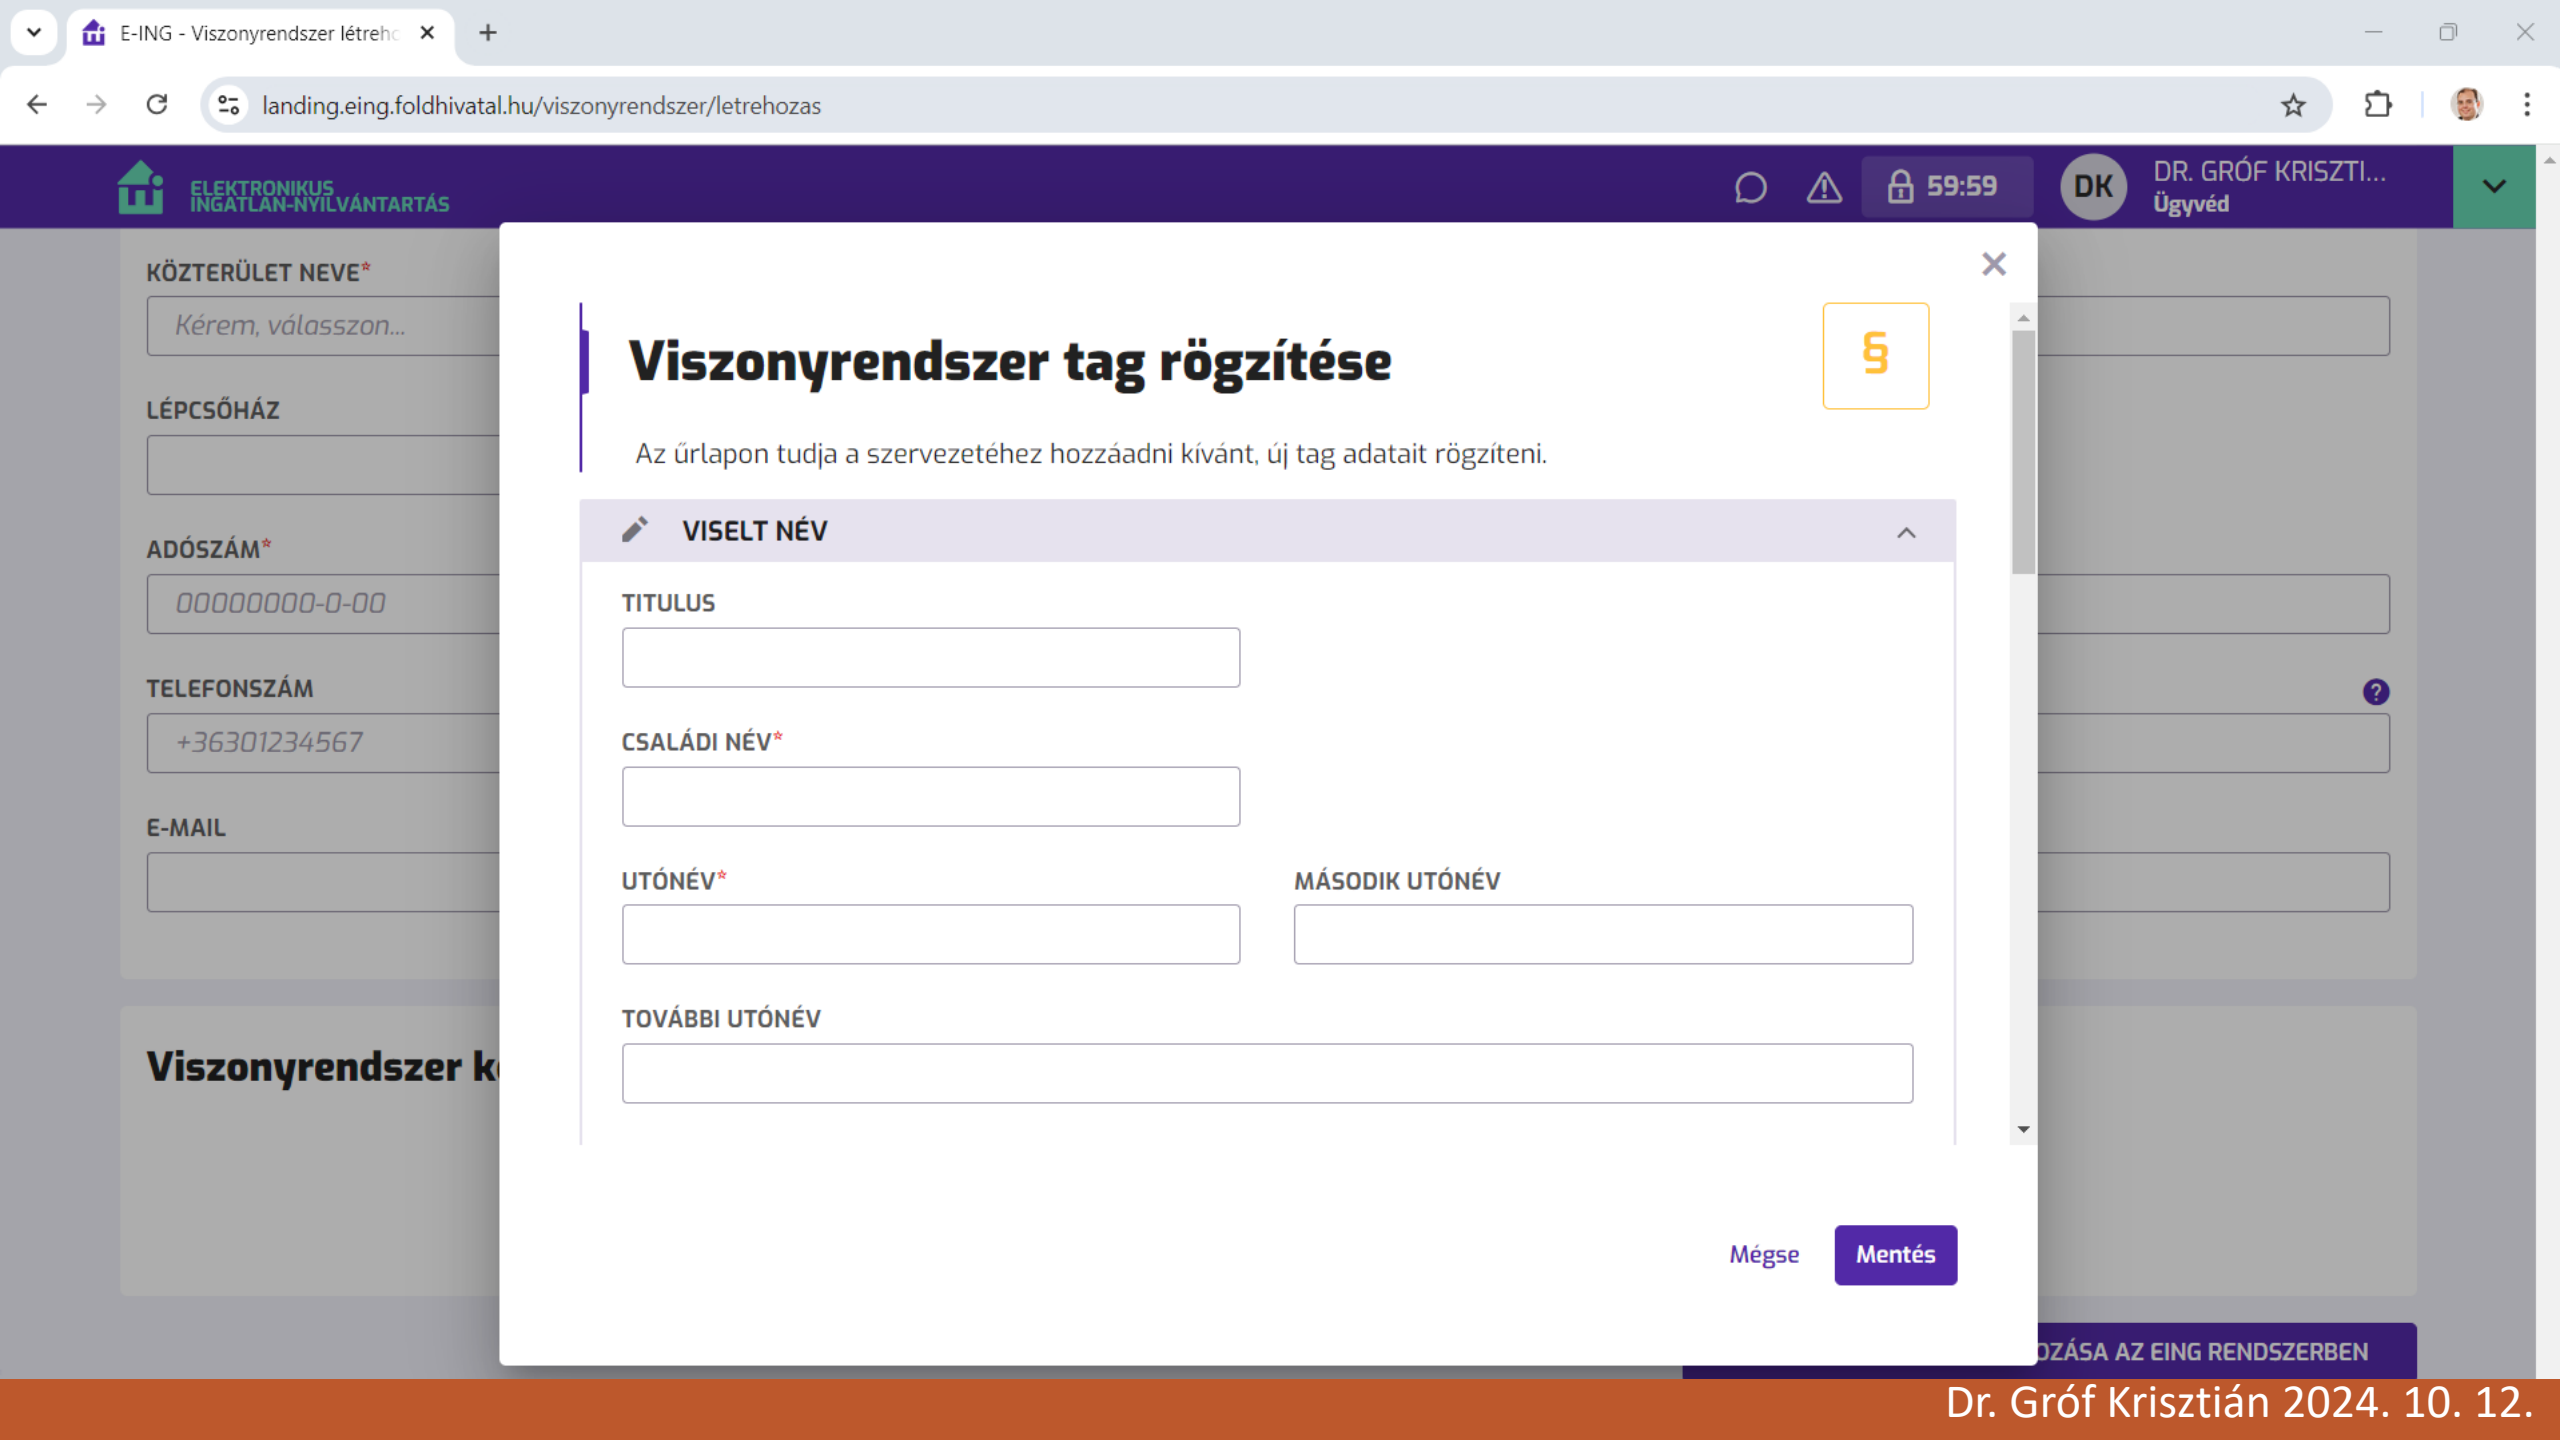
E-ING - Viszonyrendszer létreh

landing.eing.foldhivatal.hu/viszonyrendszer/letrehozas

ELEKTRONIKUS INGATLAN-NYILVÁNTARTÁS

59:59

DK

DR. GRÓF KRISZTI...
Ügyvéd

KÖZTERÜLET NEVE*

Kérem, válasszon...

LÉPCSŐHÁZ

ADÓSZÁM*

00000000-0-00

TELEFONSZÁM

+36301234567

E-MAIL

Viszonyrendszer k

Viszonyrendszer tag rögzítése

§

Az űrlapon tudja a szervezetéhez hozzáadni kívánt, új tag adatait rögzíteni.

VISELT NÉV

TITULUS

CSALÁDI NÉV*

UTÓNÉV*

MÁSODIK UTÓNÉV

TOVÁBBI UTÓNÉV

Mégse

Mentés

OZÁSA AZ EING RENDSZERBEN

Dr. Gróf Krisztián 2024. 10. 12.